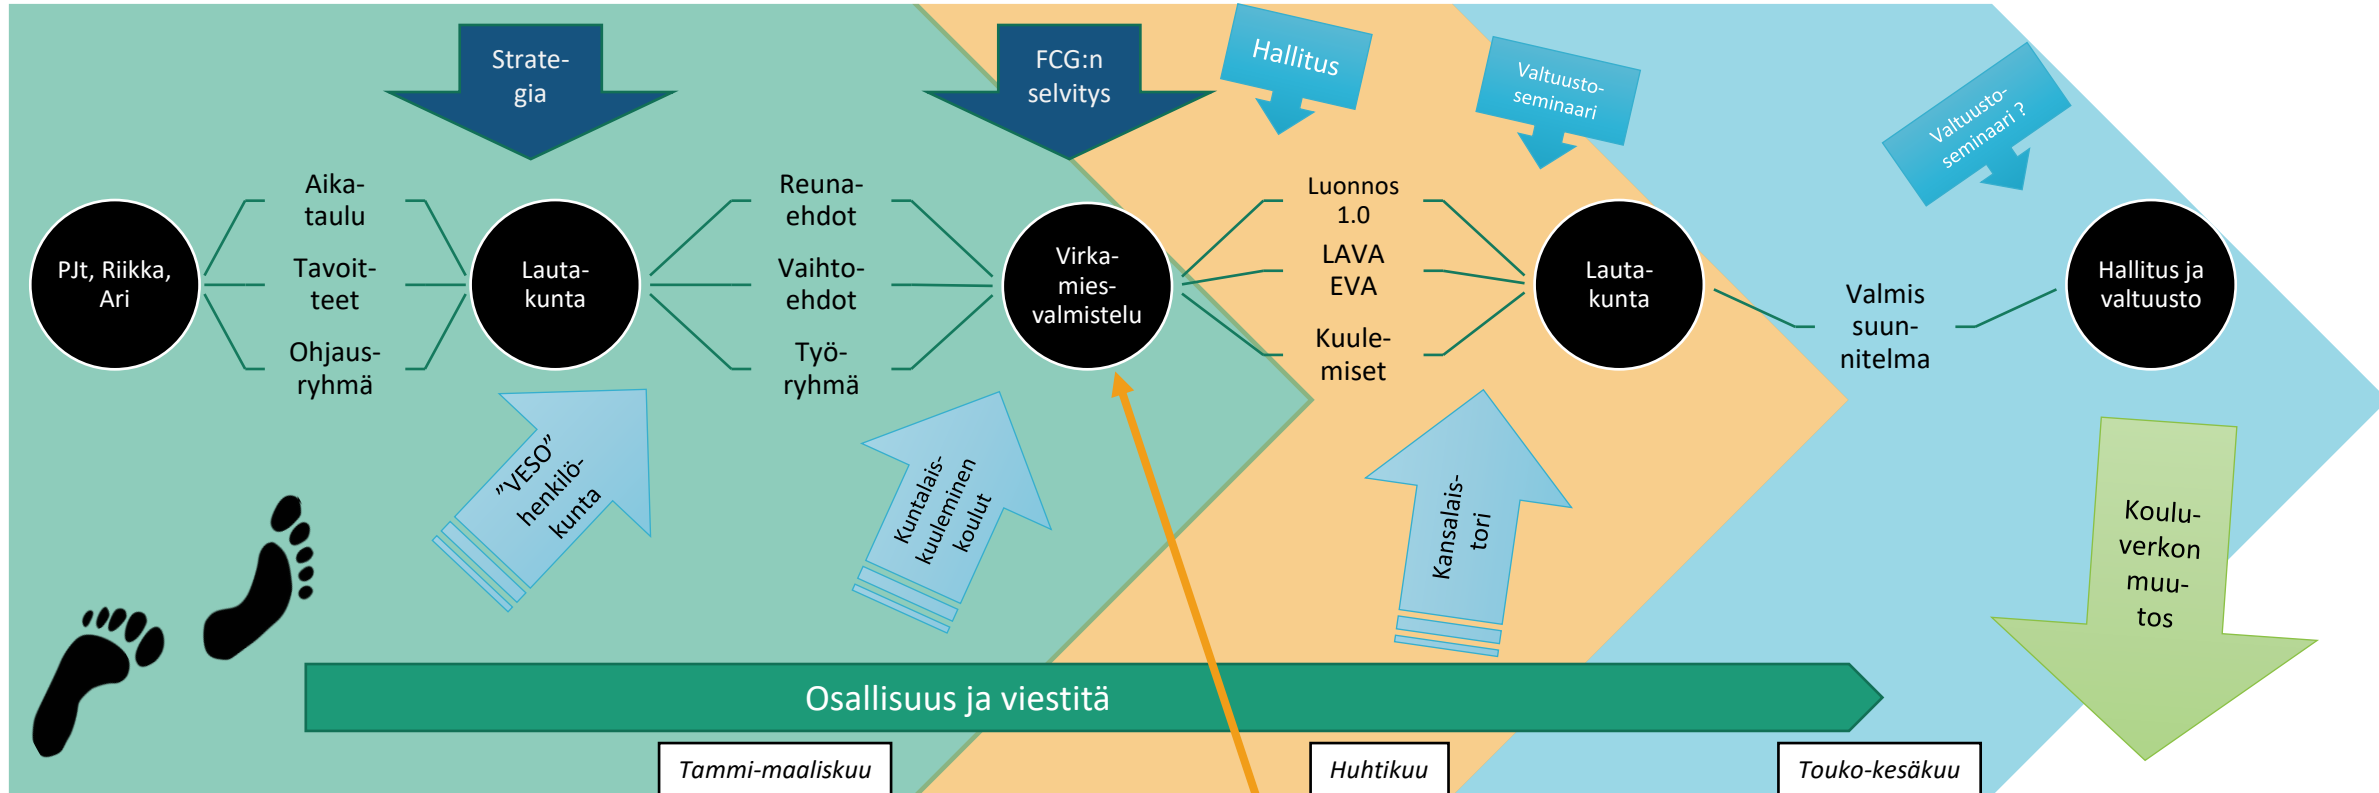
Strategia

FCG:n selvitys

Hallitus

Valtuustoseminaari

Valtuustoseminaari ?

PJt, Riikka, Ari

Aikataulu

Tavoitteet

Ohjausryhmä

Lautakunta

Reunaehdot

Vaihtoehdot

Työryhmä

Virkamiesvalmistelu

Luonnos 1.0

LAVA EVA

Kuulemiset

Lautakunta

Valmis suunnitelma

Hallitus ja valtuusto

”VESO” henkilökunta

Kuntalaiskuuleminen koulut

Kansalaistori

Kouluverkon muutos

Osallisuus ja viestitä

Tammi-maaliskuu

Huhtikuu

Touko-kesäkuu